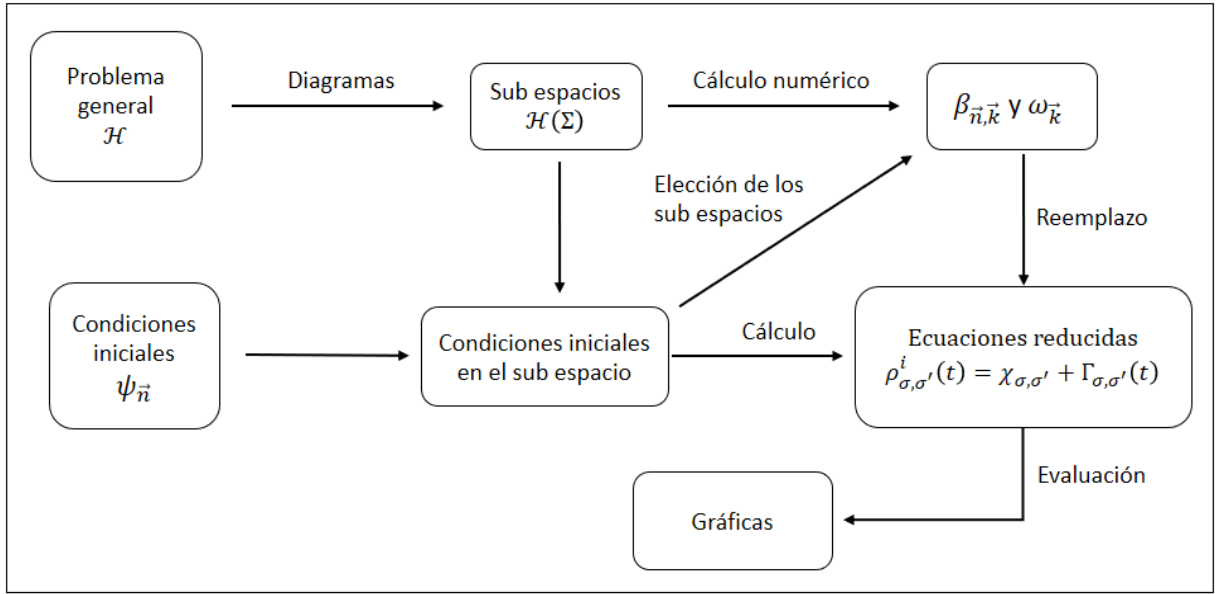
Problema general
$\mathcal{H}$

Diagramas

Sub espacios
$\mathcal{H}(\Sigma)$

Cálculo numérico

$\beta_{\vec{n},\vec{k}}$ y $\omega_{\vec{k}}$

Elección de los sub espacios

Reemplazo

Condiciones iniciales
$\psi_{\vec{n}}$

Condiciones iniciales en el sub espacio

Cálculo

Ecuaciones reducidas
$\rho^{i}_{\sigma,\sigma'}(t) = \chi_{\sigma,\sigma'} + \Gamma_{\sigma,\sigma'}(t)$

Evaluación

Gráficas